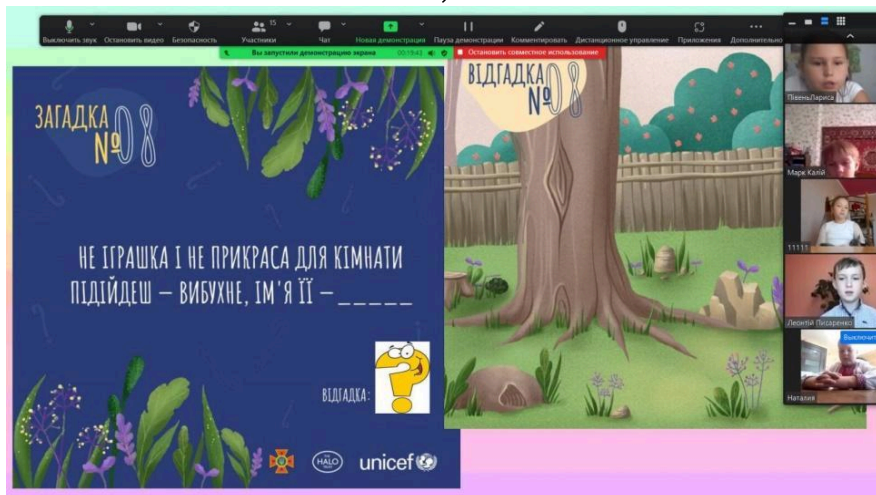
Выключить звук Остановить видео Безопасность 15 Участники Чат Новая демонстрация Пауза демонстрации Комментировать Дистанционное управление Приложения Дополнительно

Вы запустили демонстрацию экрана 00:19:43

Остановить совместное использование

ЗАГАДКА №08

НЕ ІГРАШКА І НЕ ПРИКРАСА ДЛЯ КІМНАТИ ПІДІЙДЕШ — ВИБУХНЕ, ІМ'Я ЇЇ — _____

ВІДГАДКА:

HALO

unicef

ВІДГАДКА №08

Півень Лариса

Марк Калій

11111

Леонтій Писаренко

Выключ

Наталия